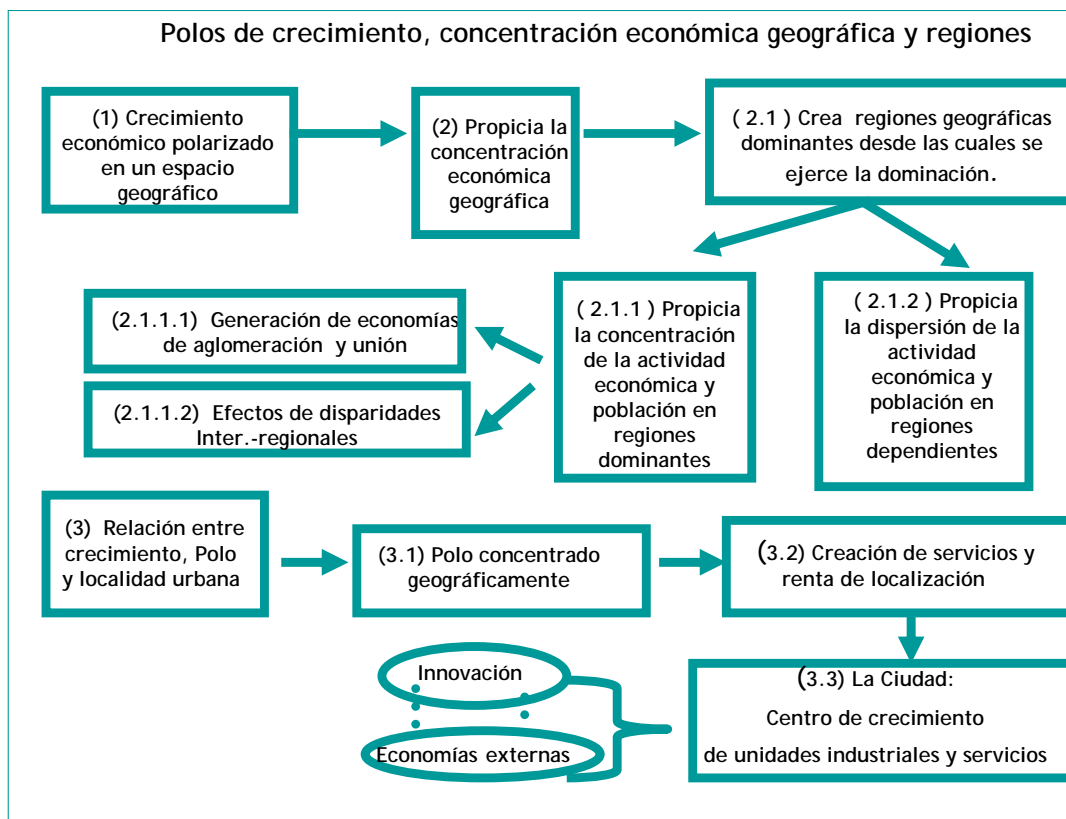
Polos de crecimiento, concentración económica geográfica y regiones

(1) Crecimiento económico polarizado en un espacio geográfico

(2) Propicia la concentración económica geográfica

( 2.1 ) Crea regiones geográficas dominantes desde las cuales se ejerce la dominación.

(2.1.1.1) Generación de economías de aglomeración y unión

(2.1.1.2) Efectos de disparidades Inter.-regionales

( 2.1.1 ) Propicia la concentración de la actividad económica y población en regiones dominantes

( 2.1.2 ) Propicia la dispersión de la actividad económica y población en regiones dependientes

(3) Relación entre crecimiento, Polo y localidad urbana

(3.1) Polo concentrado geográficamente

(3.2) Creación de servicios y renta de localización

Innovación

Economías externas

(3.3) La Ciudad:
Centro de crecimiento
de unidades industriales y servicios